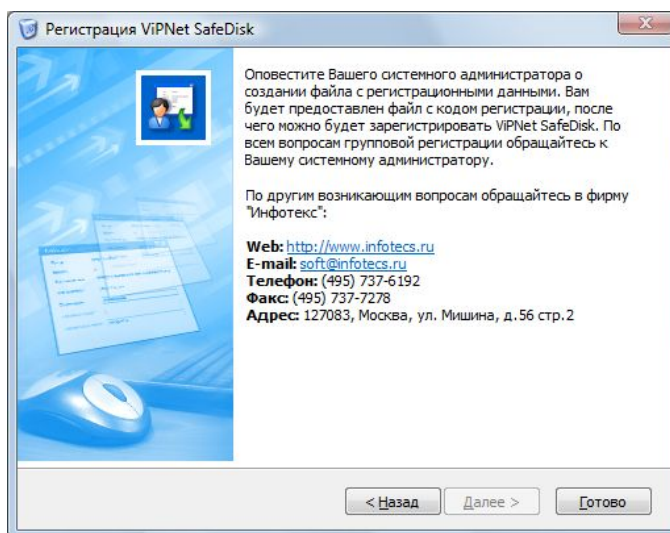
Регистрация ViPNet SafeDisk

Оповестите Вашего системного администратора о создании файла с регистрационными данными. Вам будет предоставлен файл с кодом регистрации, после чего можно будет зарегистрировать ViPNet SafeDisk. По всем вопросам групповой регистрации обращайтесь к Вашему системному администратору.

По другим возникающим вопросам обращайтесь в фирму "Инфотекс":

**Web:** http://www.infotecs.ru
**E-mail:** soft@infotecs.ru
**Телефон:** (495) 737-6192
**Факс:** (495) 737-7278
**Адрес:** 127083, Москва, ул. Мишина, д.56 стр.2

< Назад
Далее >
Готово